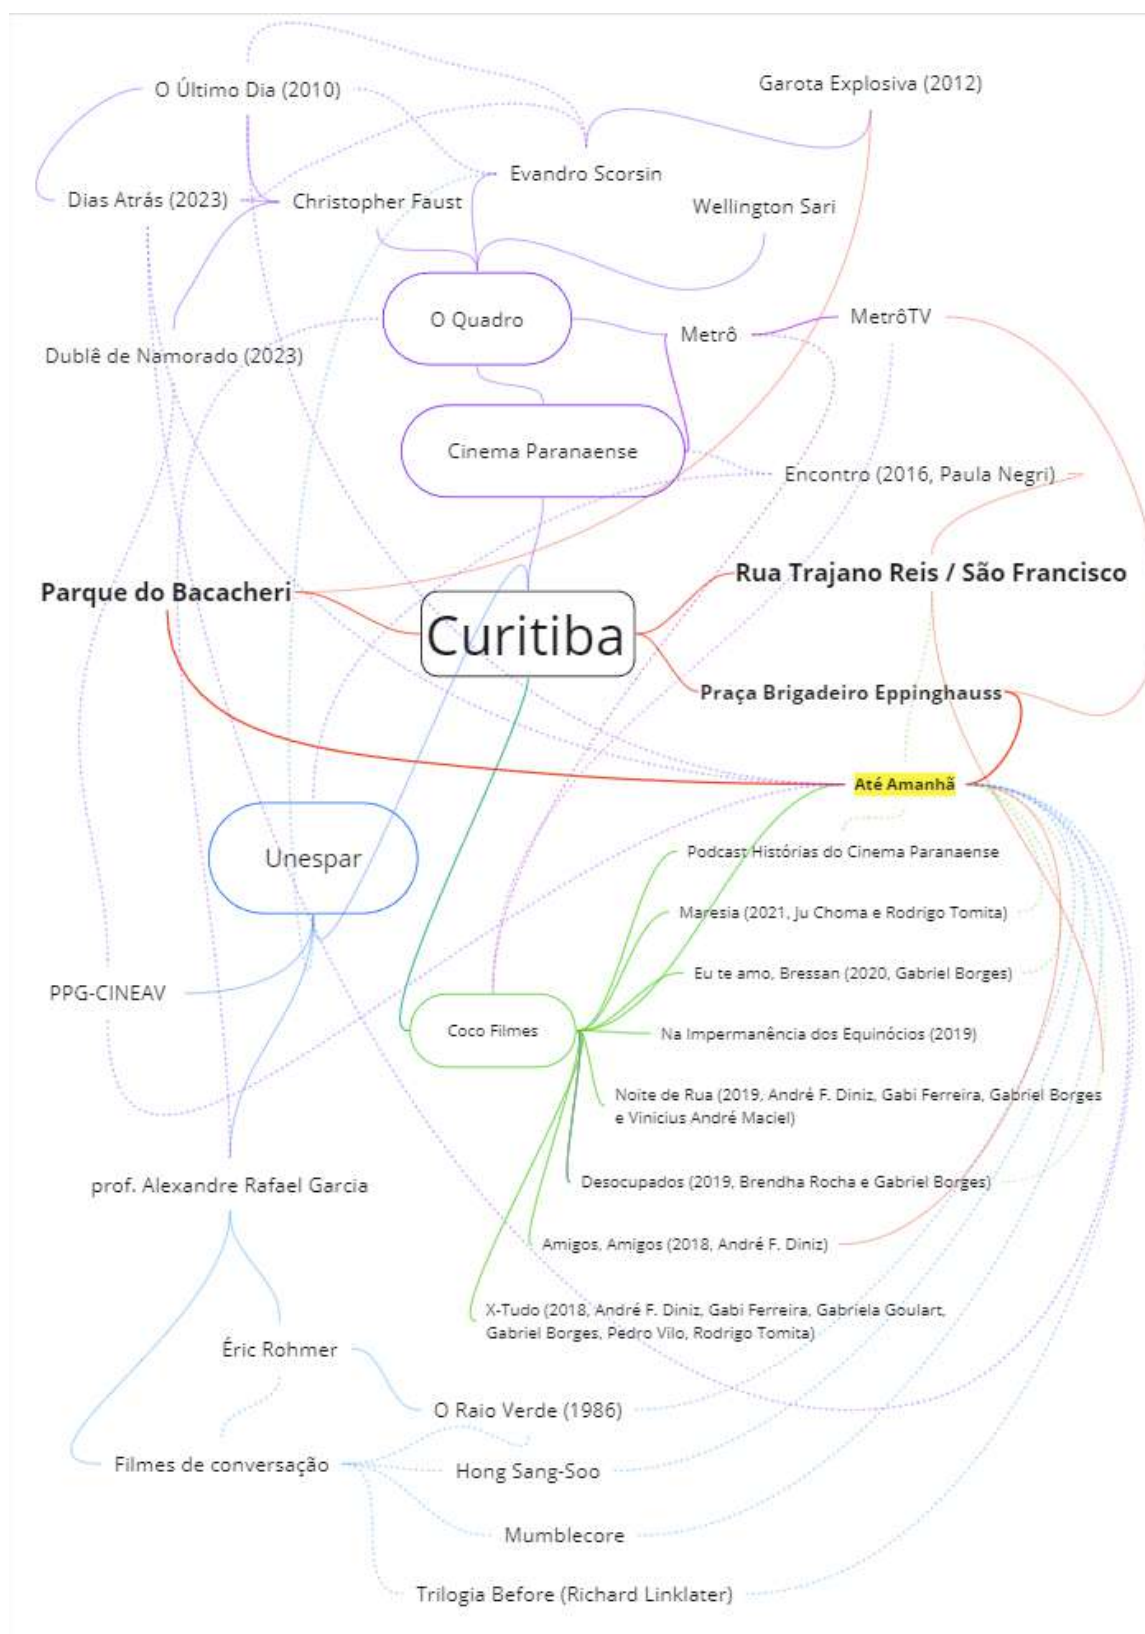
O Último Dia (2010)

Garota Explosiva (2012)

Evandro Scorsin

Dias Atrás (2023)

Christopher Faust

Wellington Sari

O Quadro

Metrô

MetrôTV

Dublê de Namorado (2023)

Cinema Paranaense

Encontro (2016, Paula Negri)

Parque do Bacacheri

Rua Trajano Reis / São Francisco

Curitiba

Praça Brigadeiro Eppinghauss

Até Amanhã

Unespar

Podcast Histórias do Cinema Paranaense

Maresia (2021, Ju Choma e Rodrigo Tomita)

Eu te amo, Bressan (2020, Gabriel Borges)

PPG-CINEAV

Coco Filmes

Na Impermanência dos Equinócios (2019)

Noite de Rua (2019, André F. Diniz, Gabi Ferreira, Gabriel Borges e Vinicius André Maciel)

Desocupados (2019, Brendha Rocha e Gabriel Borges)

prof. Alexandre Rafael Garcia

Amigos, Amigos (2018, André F. Diniz)

X-Tudo (2018, André F. Diniz, Gabi Ferreira, Gabriela Goulart, Gabriel Borges, Pedro Vilo, Rodrigo Tomita)

Éric Rohmer

O Raio Verde (1986)

Filmes de conversação

Hong Sang-Soo

Mumblecore

Trilogia Before (Richard Linklater)